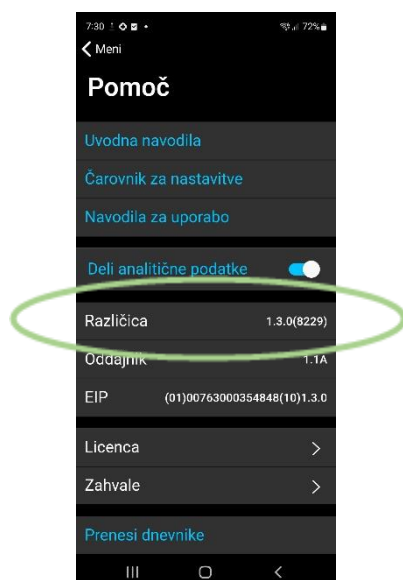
7:30 72%

< Meni

Pomoč

Uvodna navodila

Čarovnik za nastavitve

Navodila za uporabo

Deli analitične podatke

Različica 1.3.0(8229)

Oddajnik 1.1A

EIP (01)00763000354848(10)1.3.0

Licenca >

Zahvale >

Prenesi dnevnike